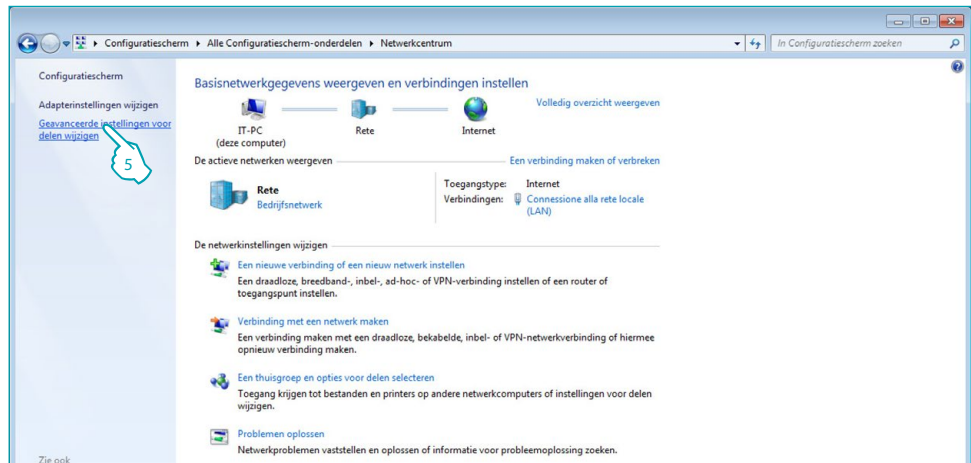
Configuratiescherm ▸ Alle Configuratiescherm-onderdelen ▸ Netwerkcentrum

In Configuratiescherm zoeken

Configuratiescherm

Adapterinstellingen wijzigen

Geavanceerde instellingen voor delen wijzigen

5

Zie ook

Basisnetwerkgegevens weergeven en verbindingen instellen

Volledig overzicht weergeven

IT-PC
(deze computer)

Rete

Internet

De actieve netwerken weergeven

Een verbinding maken of verbreken

Rete
Bedrijfsnetwerk

Toegangstype: Internet
Verbindingen: Connessione alla rete locale (LAN)

De netwerkinstellingen wijzigen

Een nieuwe verbinding of een nieuw netwerk instellen
Een draadloze, breedband-, inbel-, ad-hoc- of VPN-verbinding instellen of een router of toegangspunt instellen.

Verbinding met een netwerk maken
Een verbinding maken met een draadloze, bekabelde, inbel- of VPN-netwerkverbinding of hiermee opnieuw verbinding maken.

Een thuisgroep en opties voor delen selecteren
Toegang krijgen tot bestanden en printers op andere netwerkcomputers of instellingen voor delen wijzigen.

Problemen oplossen
Netwerkproblemen vaststellen en oplossen of informatie voor probleemoplossing zoeken.